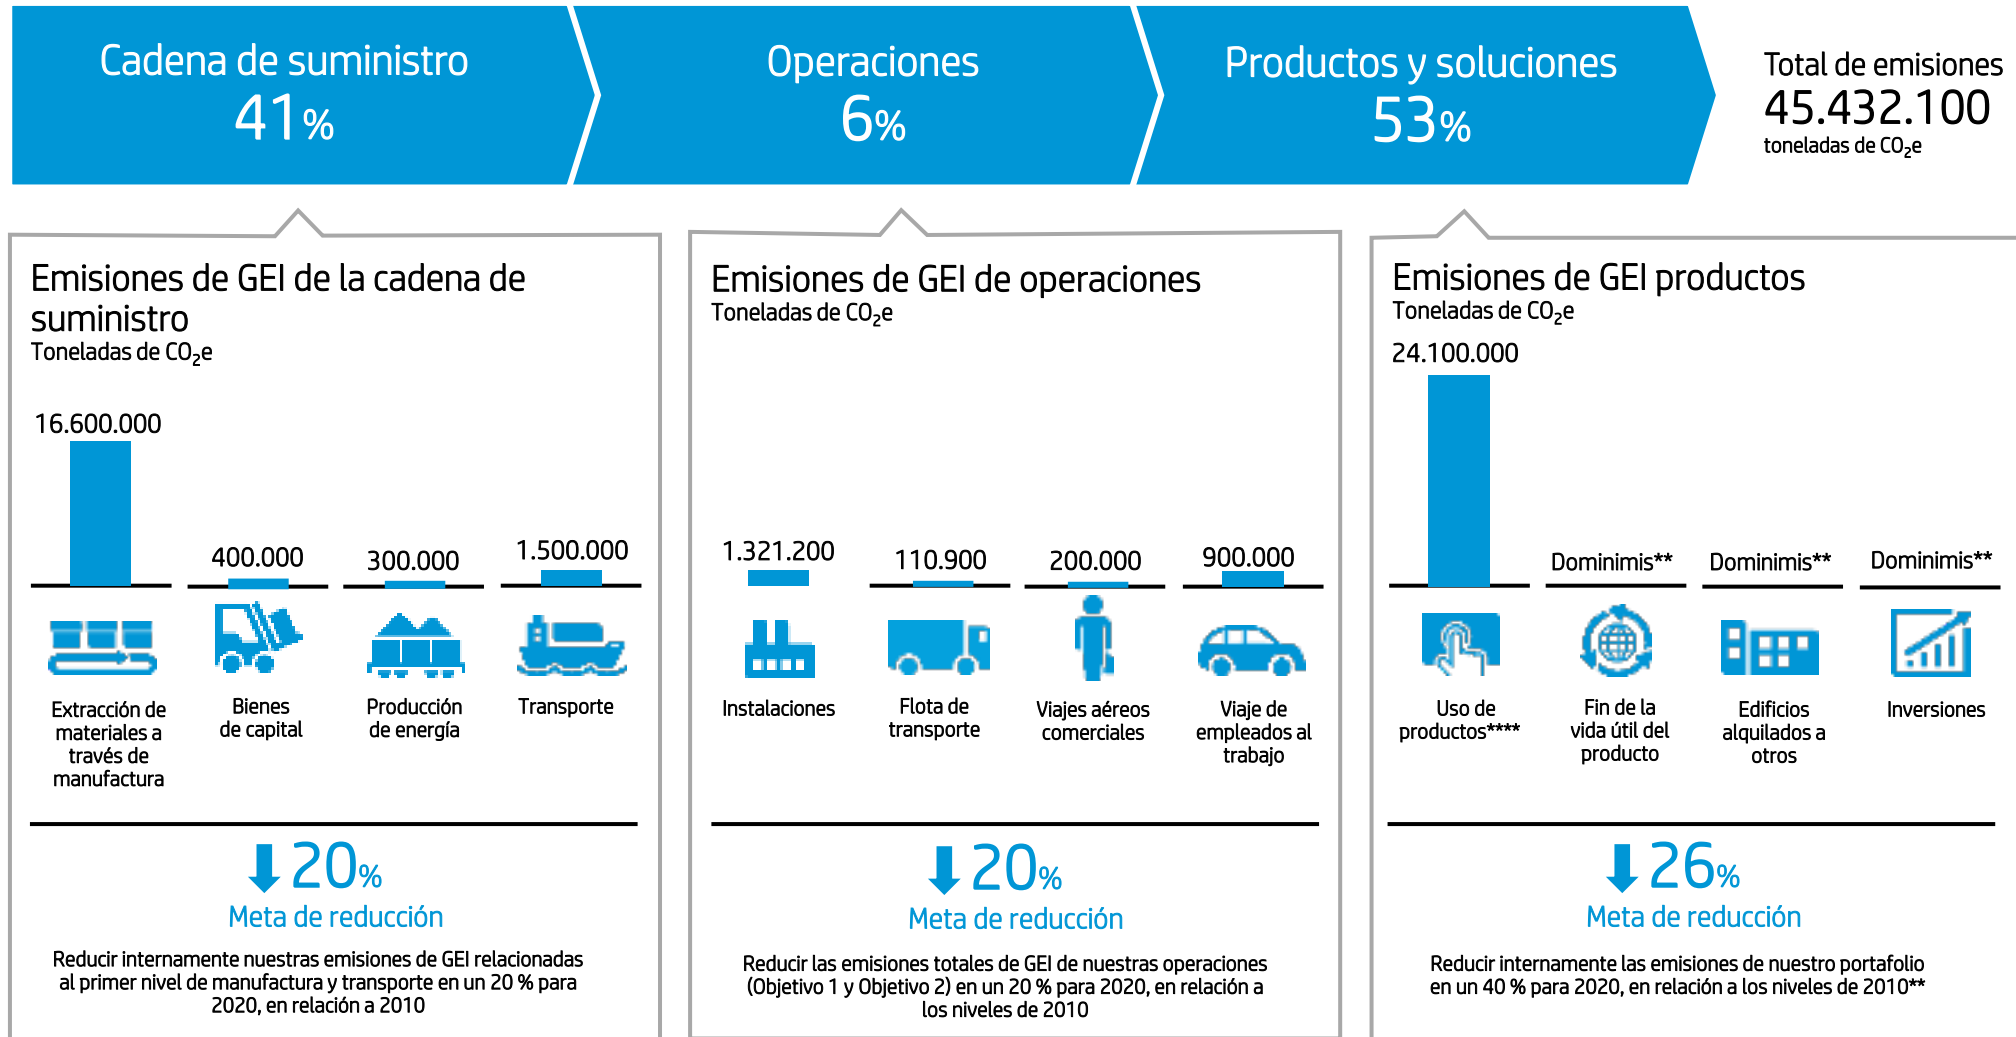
Cadena de suministro
41%

Operaciones
6%

Productos y soluciones
53%

Total de emisiones
45.432.100
toneladas de $CO_2e$

Emisiones de GEI de la cadena de suministro
Toneladas de $CO_2e$

16.600.000
400.000
300.000
1.500.000

Extracción de materiales a través de manufactura
Bienes de capital
Producción de energía
Transporte

↓20%
Meta de reducción

Reducir internamente nuestras emisiones de GEI relacionadas al primer nivel de manufactura y transporte en un 20 % para 2020, en relación a 2010

Emisiones de GEI de operaciones
Toneladas de $CO_2e$

1.321.200
110.900
200.000
900.000

Instalaciones
Flota de transporte
Viajes aéreos comerciales
Viaje de empleados al trabajo

↓20%
Meta de reducción

Reducir las emisiones totales de GEI de nuestras operaciones (Objetivo 1 y Objetivo 2) en un 20 % para 2020, en relación a los niveles de 2010

Emisiones de GEI productos
Toneladas de $CO_2e$

24.100.000
Dominimis**
Dominimis**
Dominimis**

Uso de productos****
Fin de la vida útil del producto
Edificios alquilados a otros
Inversiones

↓26%
Meta de reducción

Reducir internamente las emisiones de nuestro portafolio en un 40 % para 2020, en relación a los niveles de 2010**